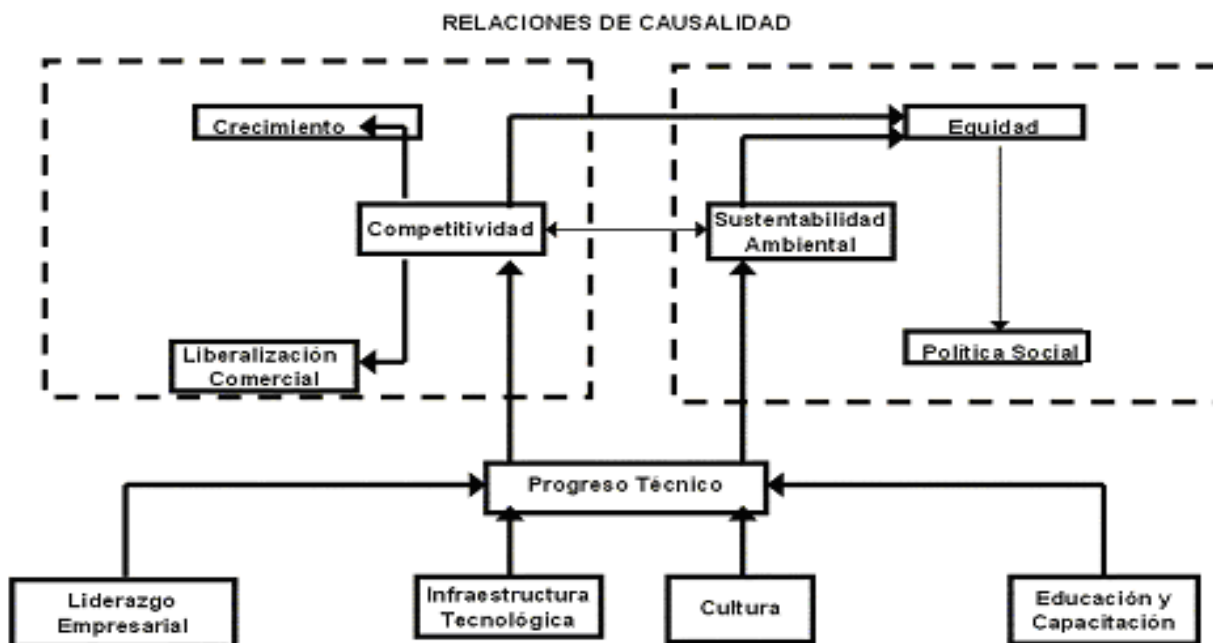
RELACIONES DE CAUSALIDAD

Crecimiento

Competitividad

Liberalización Comercial

Equidad

Sustentabilidad Ambiental

Política Social

Progreso Técnico

Liderazgo Empresarial

Infraestructura Tecnológica

Cultura

Educación y Capacitación